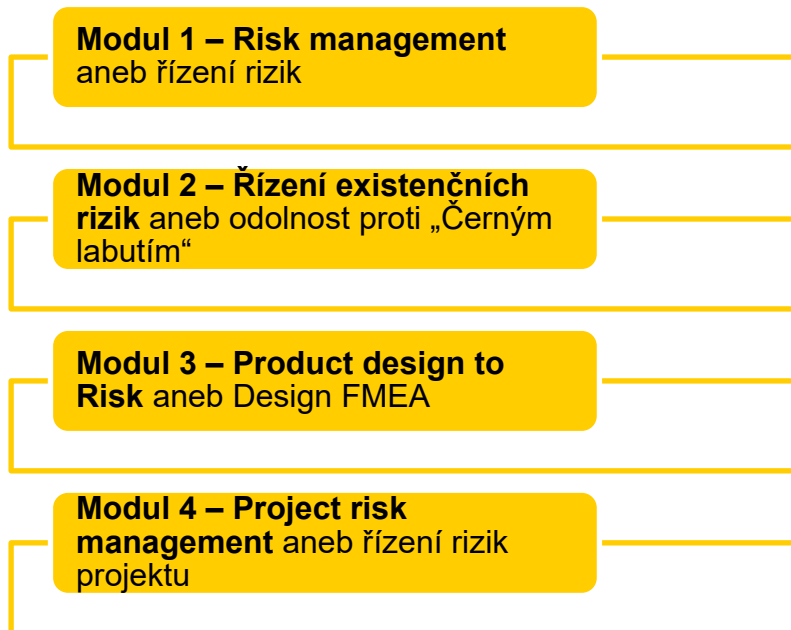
**Modul 1 – Risk management** aneb řízení rizik

**Modul 2 – Řízení existenčních rizik** aneb odolnost proti „Černým labutím“

**Modul 3 – Product design to Risk** aneb Design FMEA

**Modul 4 – Project risk management** aneb řízení rizik projektu